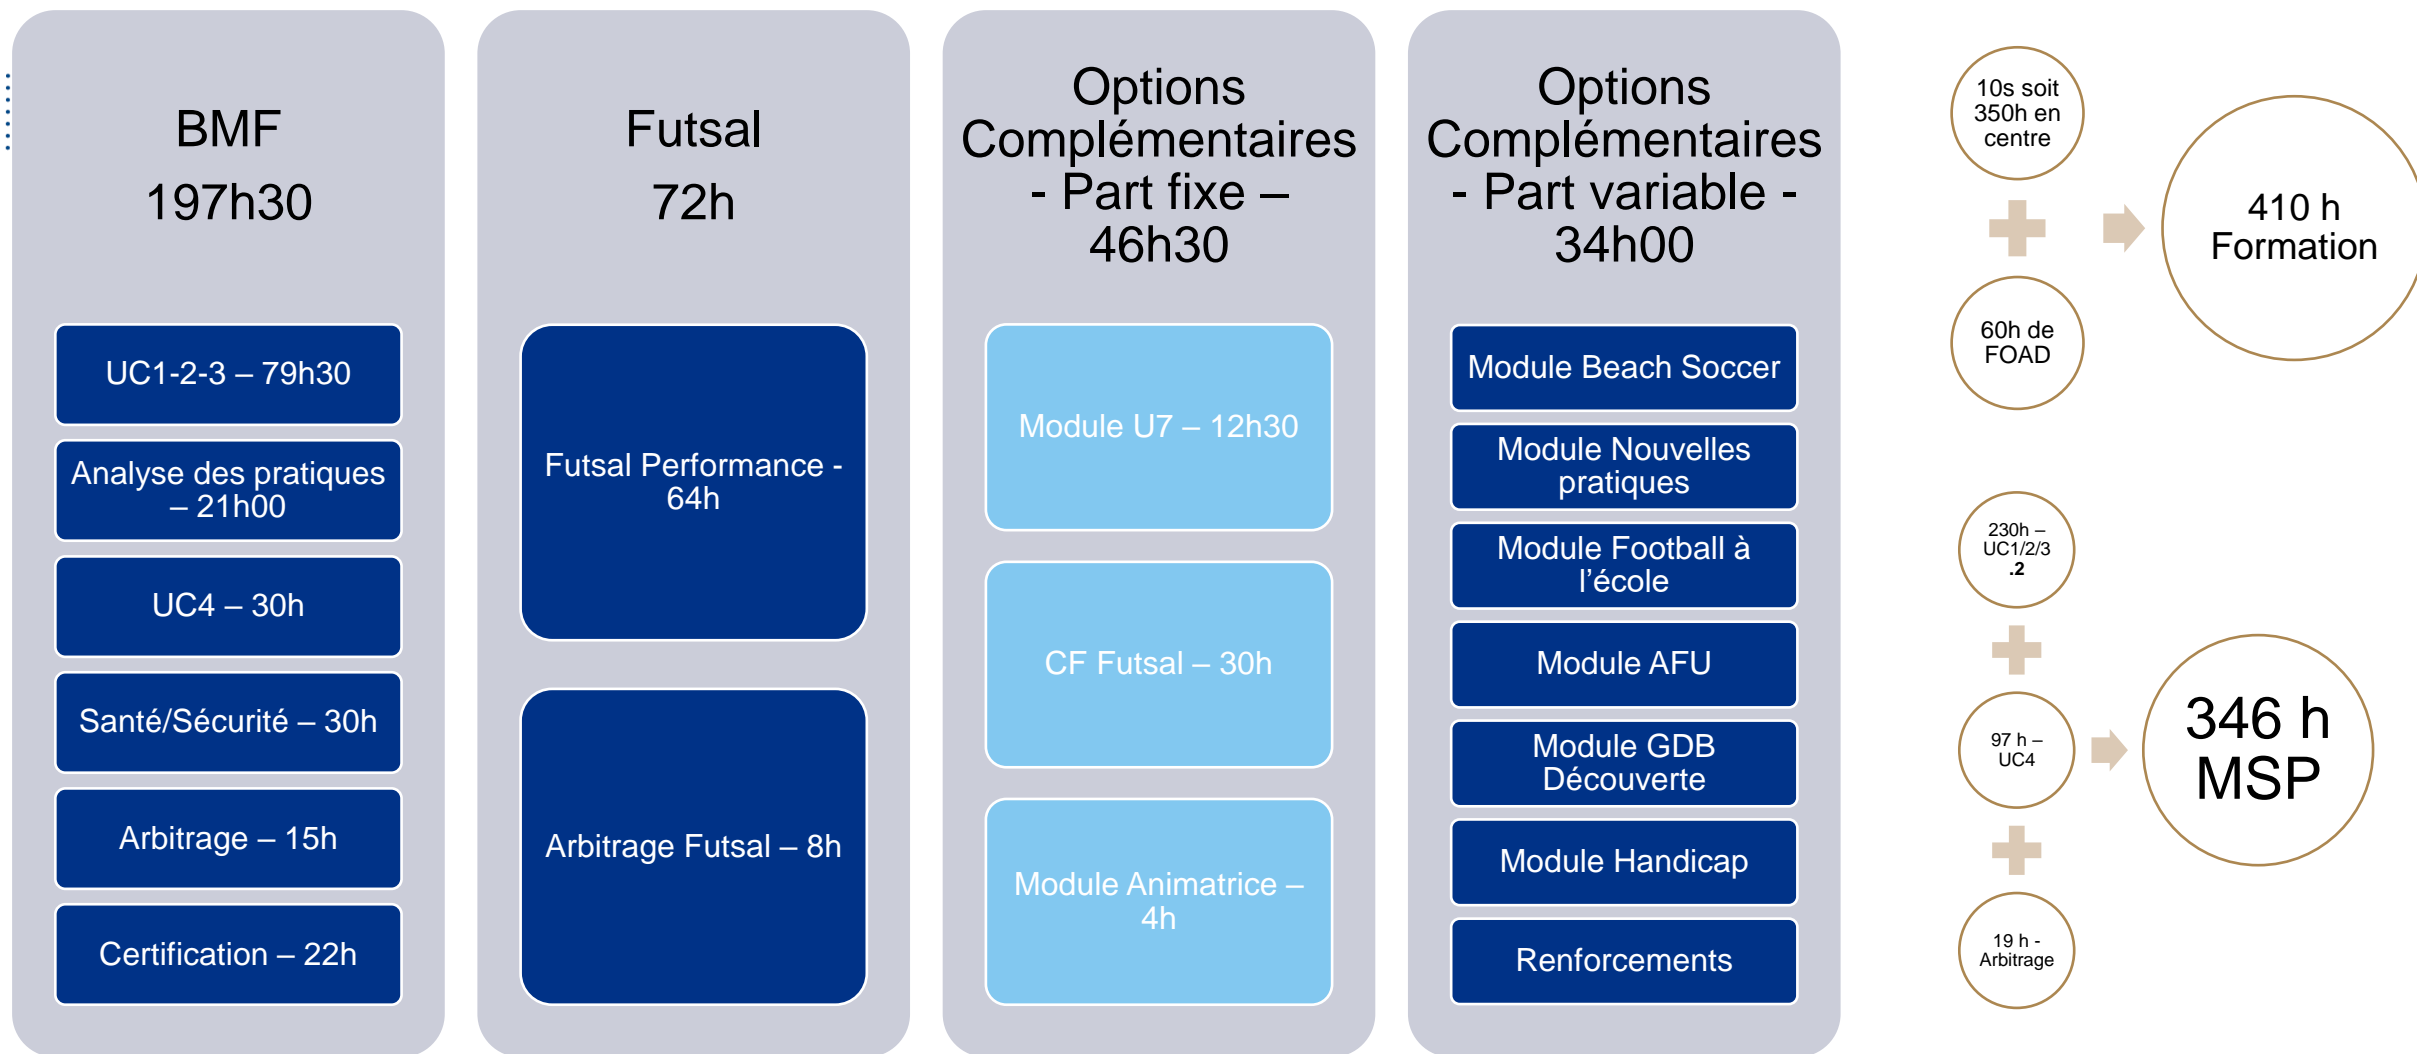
BMF
197h30

UC1-2-3 – 79h30

Analyse des pratiques – 21h00

UC4 – 30h

Santé/Sécurité – 30h

Arbitrage – 15h

Certification – 22h

Futsal
72h

Futsal Performance - 64h

Arbitrage Futsal – 8h

Options Complémentaires - Part fixe – 46h30

Module U7 – 12h30

CF Futsal – 30h

Module Animatrice – 4h

Options Complémentaires - Part variable - 34h00

Module Beach Soccer

Module Nouvelles pratiques

Module Football à l'école

Module AFU

Module GDB Découverte

Module Handicap

Renforcements

10s soit 350h en centre

60h de FOAD

410 h Formation

230h – UC1/2/3 .2

97 h – UC4

19 h - Arbitrage

346 h MSP